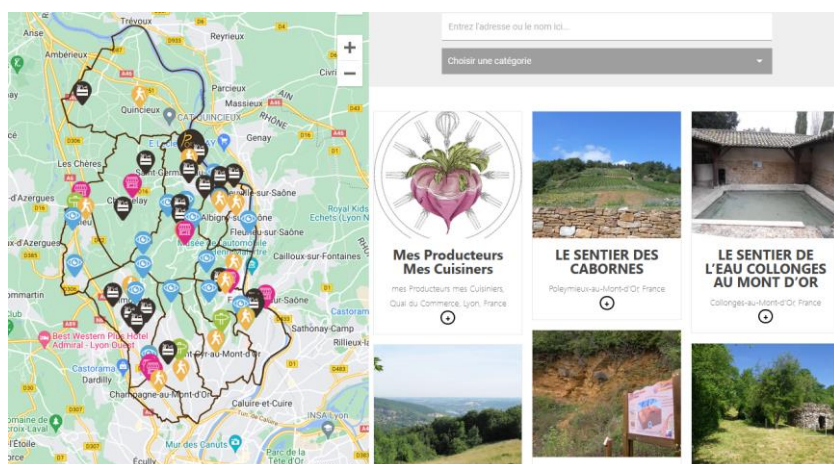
Trévoux
Ars
Ambérieux
Parcieux
Civri
Massieux
AIN
Quincieux
RHÔNE
Genay
Les Chères
Saint-Germain
Chasselay
Neuville-sur-Saône
Albigny-sur-Saône
Royal Kids Echets (Lyon N)
Fleurieu-sur-Saône
Musée de l'automobile
Cailloux-sur-Fontaines
d'Azergues
x-d'Azergues
ommartin
Best Western Plus Hotel Admiral - Lyon Ouest
Sathonay-Camp
Castorama
Dardilly
Saint-Cyr-au-Mont-d'Or
Champagne-au-Mont-d'Or
Caluire-et-Cuire
INSA Lyon
omaine de
l'Étoile
Mur des Canuts
Écully
Parc de la Tête d'Or
Club
+
−
Entrez l'adresse ou le nom ici...
Choisir une catégorie
Mes Producteurs Mes Cuisiniers
mes Producteurs mes Cuisiniers, Quai du Commerce, Lyon, France
LE SENTIER DES CABORNES
Poleymieux-au-Mont-d'Or, France
LE SENTIER DE L'EAU COLLONGES AU MONT D'OR
Collonges-au-Mont-d'Or, France